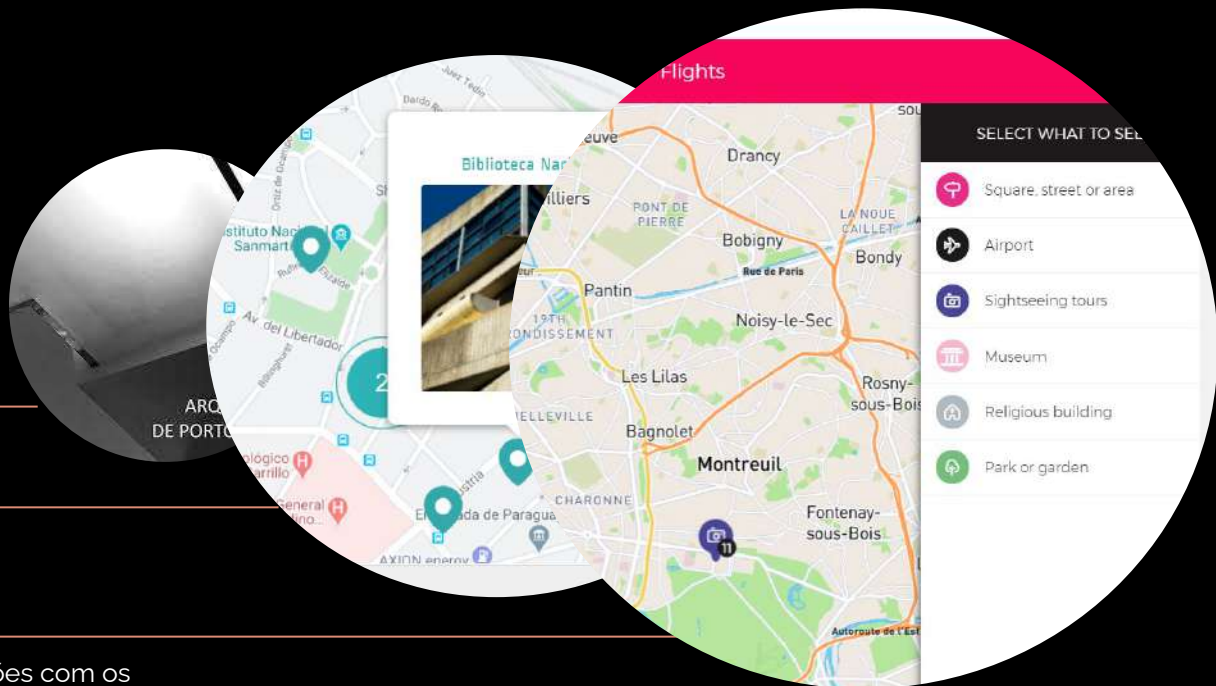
ARQ
DE PORTO

Juez Tedín
Dardo Rocha
Ortiz de Ocampo
Instituto Nacional Sanmartiniano
Biblioteca Nac
Ruggieri
Elizalde
Av. del Libertador
Ocampo
Billinghurst
2
Tagle
Austria
Embajada de Paraguay
lógico
arrillo
General
ino...
AXION energy

Flights
Drancy
villiers
PONT DE PIERRE
LA NOUE CAILLET
Bobigny
Rue de Paris
Bondy
Pantin
19TH ARRONDISSEMENT
Noisy-le-Sec
Les Lilas
Rosny-sous-Bois
BELLEVILLE
Bagnolet
Montreuil
CHARONNE
Fontenay-sous-Bois
11
Autoroute de l'Est

SELECT WHAT TO SE
Square, street or area
Airport
Sightseeing tours
Museum
Religious building
Park or garden

ões com os